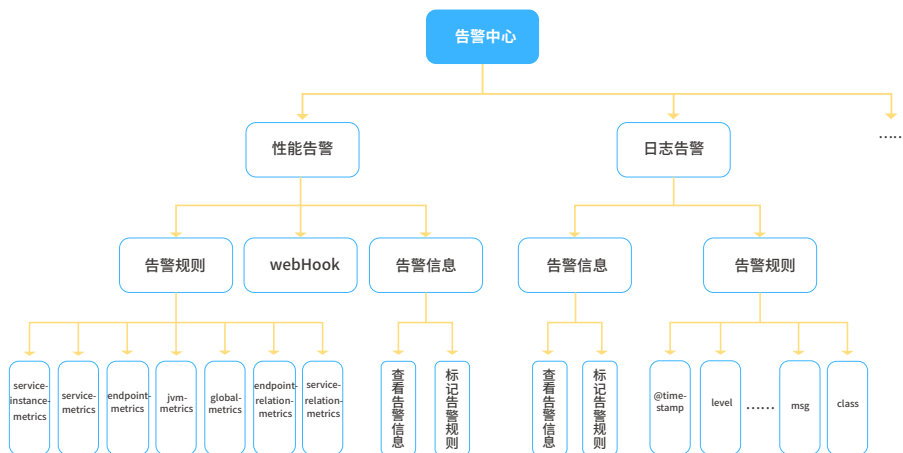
告警中心

性能告警

日志告警

.....

告警规则

webHook

告警信息

告警信息

告警规则

service-instance-metrics

service-metrics

endpoint-metrics

jvm-metrics

global-metrics

endpoint-relation-metrics

service-relation-metrics

查看告警信息

标记告警规则

查看告警信息

标记告警规则

@time-stamp

level

......

msg

class